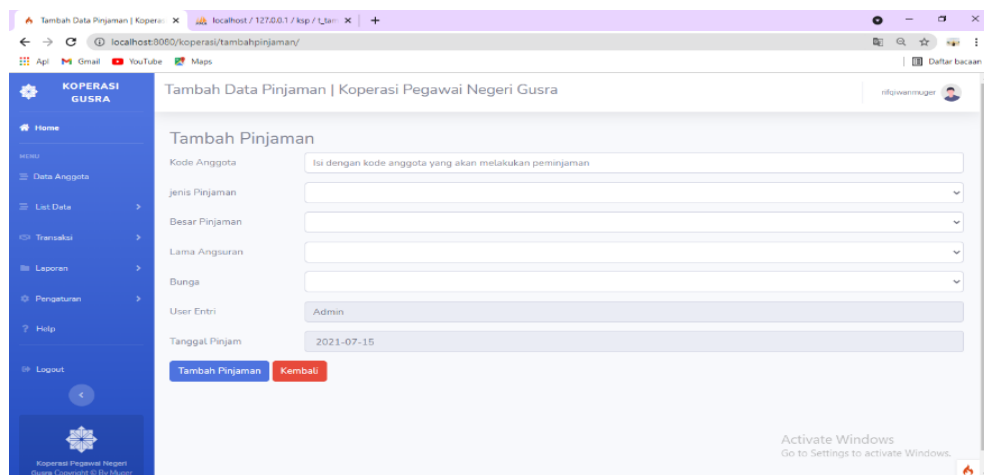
Tambah Data Pinjaman | Kopera ×
localhost / 127.0.0.1 / ksp / t_tan ×
+

localhost:8080/koperasi/tambahpinjaman/

Apl Gmail YouTube Maps
Daftar bacaan

KOPERASI GUSRA

Tambah Data Pinjaman | Koperasi Pegawai Negeri Gusra

nifqiwanmuger

Home

MENU

Data Anggota

List Data

Transaksi

Laporan

Pengaturan

Help

Logout

Koperasi Pegawai Negeri Gusra Copyright © By Muger

Tambah Pinjaman

Kode Anggota
Isi dengan kode anggota yang akan melakukan peminjaman

jenis Pinjaman

Besar Pinjaman

Lama Angsuran

Bunga

User Entri
Admin

Tanggal Pinjam
2021-07-15

Tambah Pinjaman
Kembali

Activate Windows
Go to Settings to activate Windows.